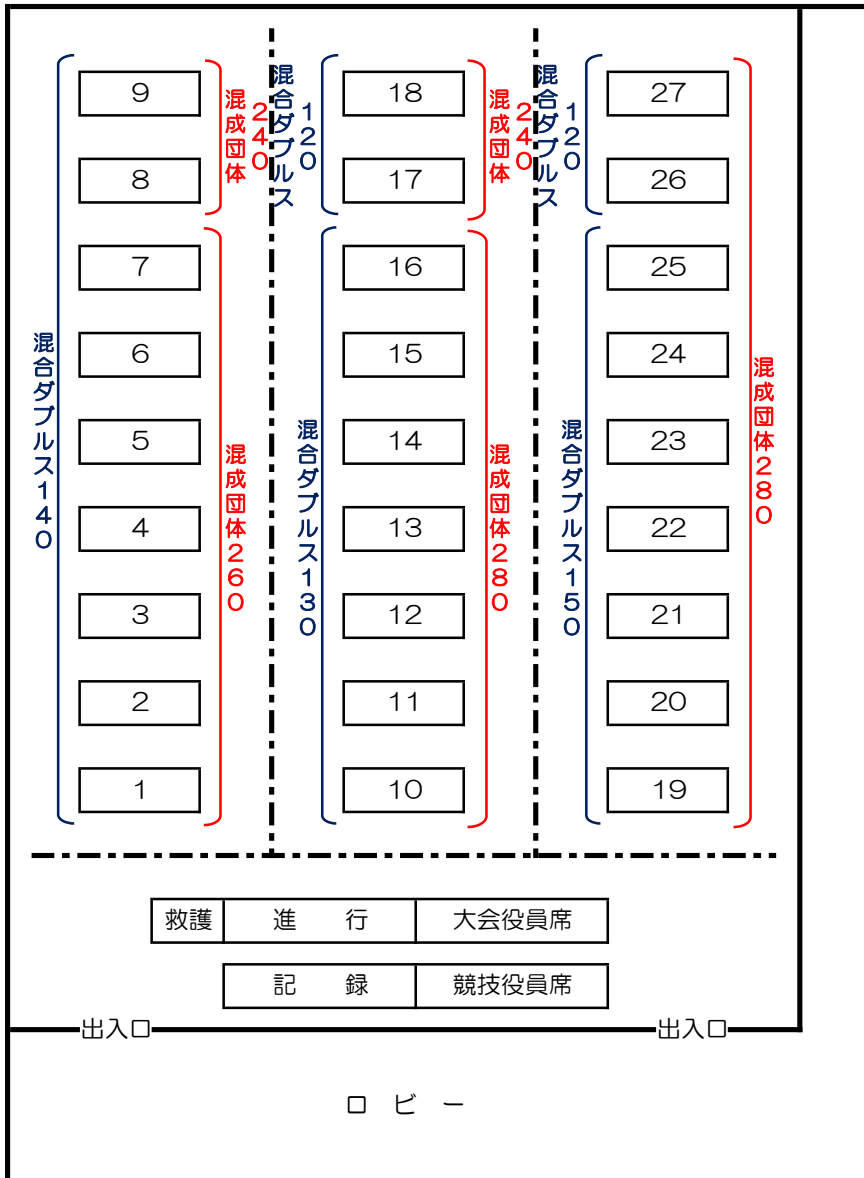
混合ダブルス１４０

9
8
7
6
5
4
3
2
1

混成団体２４０

混成団体２６０

混合ダブルス１２０

混合ダブルス１３０

18
17
16
15
14
13
12
11
10

混成団体２４０

混成団体２８０

混合ダブルス１２０

混合ダブルス１５０

27
26
25
24
23
22
21
20
19

混成団体２８０

| 救護 | 進　行 | 大会役員席 |
|---|---|---|

| 記　録 | 競技役員席 |
|---|---|

出入口

出入口

ロ ビ ー